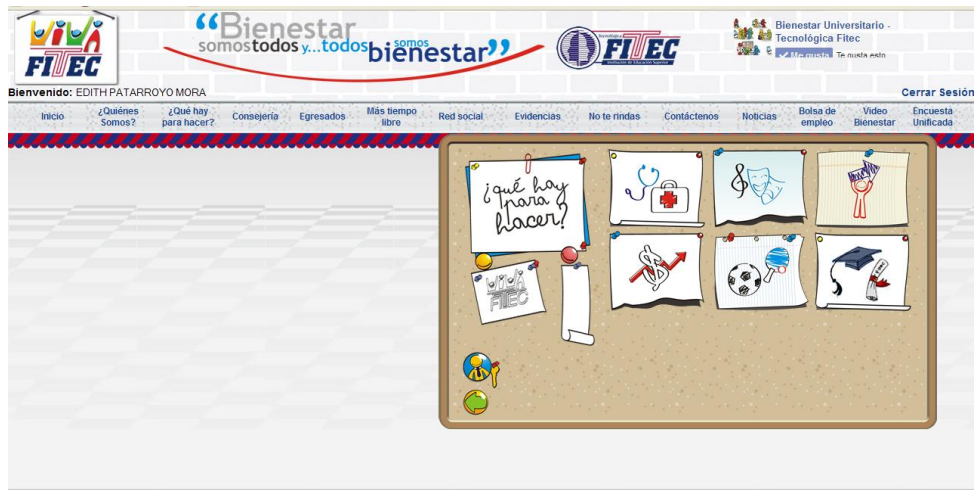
VIVA FITEC

"Bienestar somos todos y...todos somos bienestar"

Tecnológica FITEC Institución de Educación Superior

Bienestar Universitario - Tecnológica Fitec

Me gusta Te gusta esto

Bienvenido: EDITH PATARROYO MORA

Cerrar Sesión

Inicio | ¿Quiénes Somos? | ¿Qué hay para hacer? | Consejería | Egresados | Más tiempo libre | Red social | Evidencias | No te rindas | Contáctenos | Noticias | Bolsa de empleo | Video Bienestar | Encuesta Unificada

¿qué hay para hacer?

VIVA FITEC